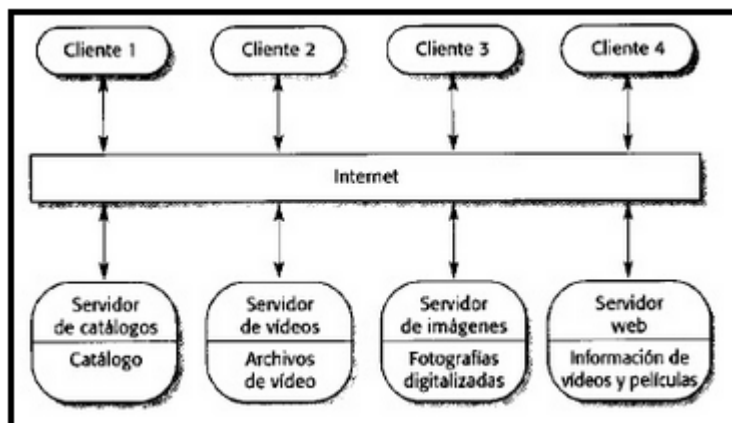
Cliente 1

Cliente 2

Cliente 3

Cliente 4

Internet

Servidor de catálogos

Catálogo

Servidor de vídeos

Archivos de vídeo

Servidor de imágenes

Fotografías digitalizadas

Servidor web

Información de vídeos y películas